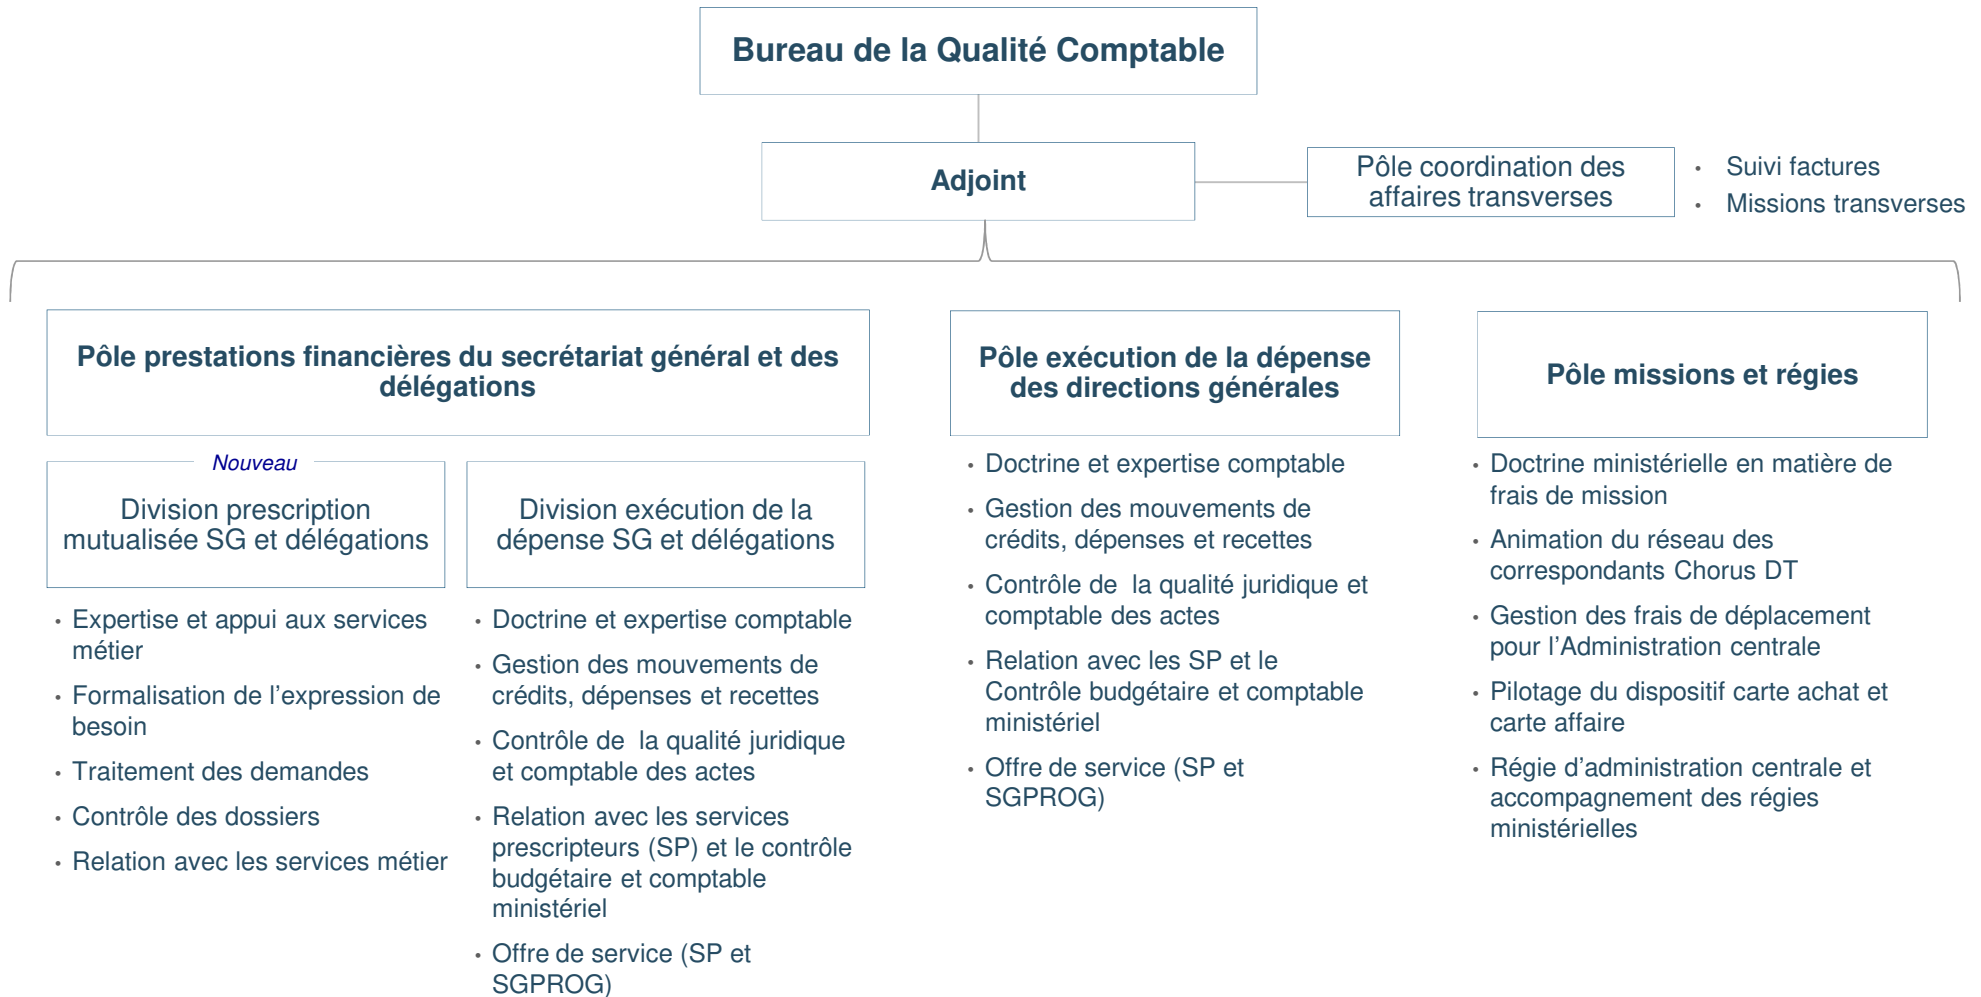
Bureau de la Qualité Comptable

Adjoint

Pôle coordination des affaires transverses

- Suivi factures
- Missions transverses

Pôle prestations financières du secrétariat général et des délégations

Nouveau

Division prescription mutualisée SG et délégations

- Expertise et appui aux services métier
- Formalisation de l’expression de besoin
- Traitement des demandes
- Contrôle des dossiers
- Relation avec les services métier

Division exécution de la dépense SG et délégations

- Doctrine et expertise comptable
- Gestion des mouvements de crédits, dépenses et recettes
- Contrôle de la qualité juridique et comptable des actes
- Relation avec les services prescripteurs (SP) et le contrôle budgétaire et comptable ministériel
- Offre de service (SP et SGPROG)

Pôle exécution de la dépense des directions générales

- Doctrine et expertise comptable
- Gestion des mouvements de crédits, dépenses et recettes
- Contrôle de la qualité juridique et comptable des actes
- Relation avec les SP et le Contrôle budgétaire et comptable ministériel
- Offre de service (SP et SGPROG)

Pôle missions et régies

- Doctrine ministérielle en matière de frais de mission
- Animation du réseau des correspondants Chorus DT
- Gestion des frais de déplacement pour l’Administration centrale
- Pilotage du dispositif carte achat et carte affaire
- Régie d’administration centrale et accompagnement des régies ministérielles